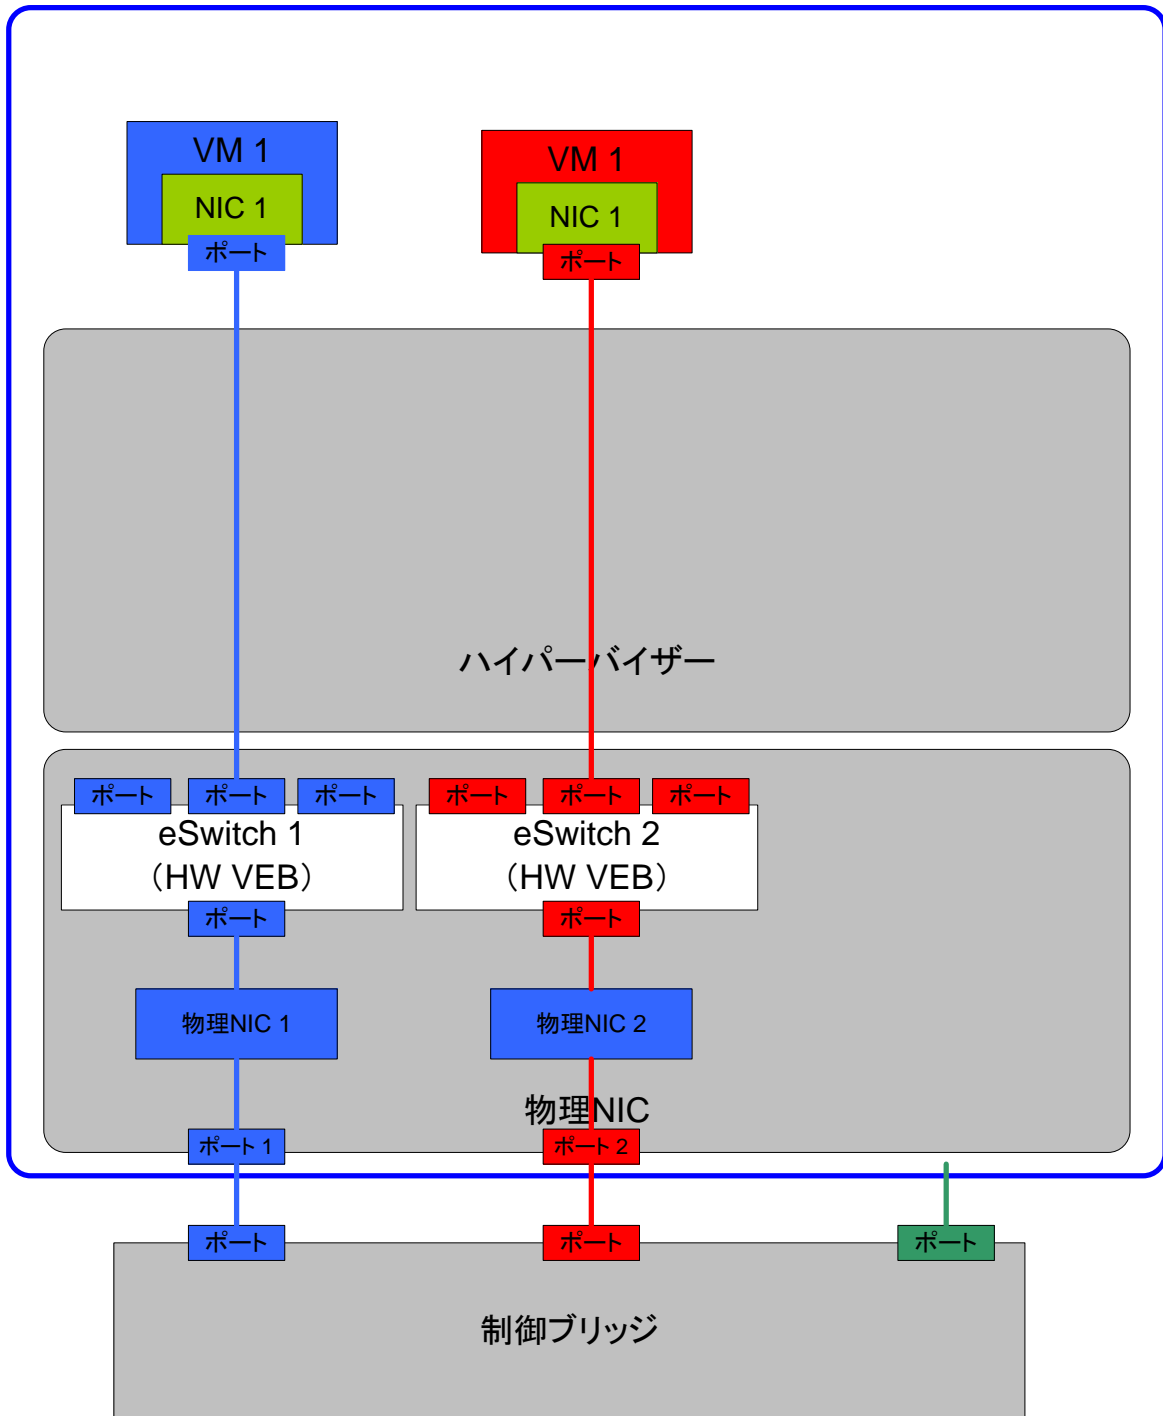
VM 1
NIC 1
ポート

VM 1
NIC 1
ポート

ハイパーバイザー

ポート ポート ポート
eSwitch 1
（HW VEB）
ポート

ポート ポート ポート
eSwitch 2
（HW VEB）
ポート

物理NIC 1

物理NIC 2

物理NIC

ポート 1

ポート 2

ポート

ポート

ポート

制御ブリッジ